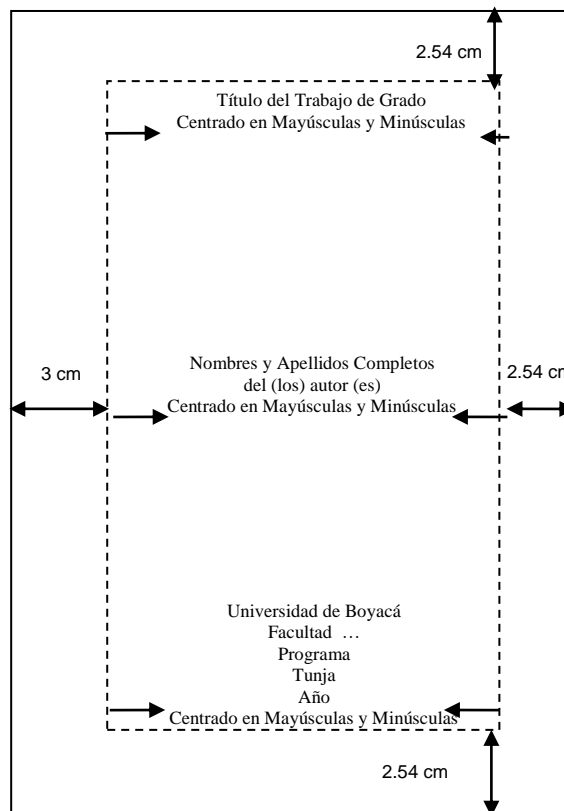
2.54 cm

Título del Trabajo de Grado
Centrado en Mayúsculas y Minúsculas

3 cm

Nombres y Apellidos Completos
del (los) autor (es)
Centrado en Mayúsculas y Minúsculas

2.54 cm

Universidad de Boyacá
Facultad …
Programa
Tunja
Año
Centrado en Mayúsculas y Minúsculas

2.54 cm